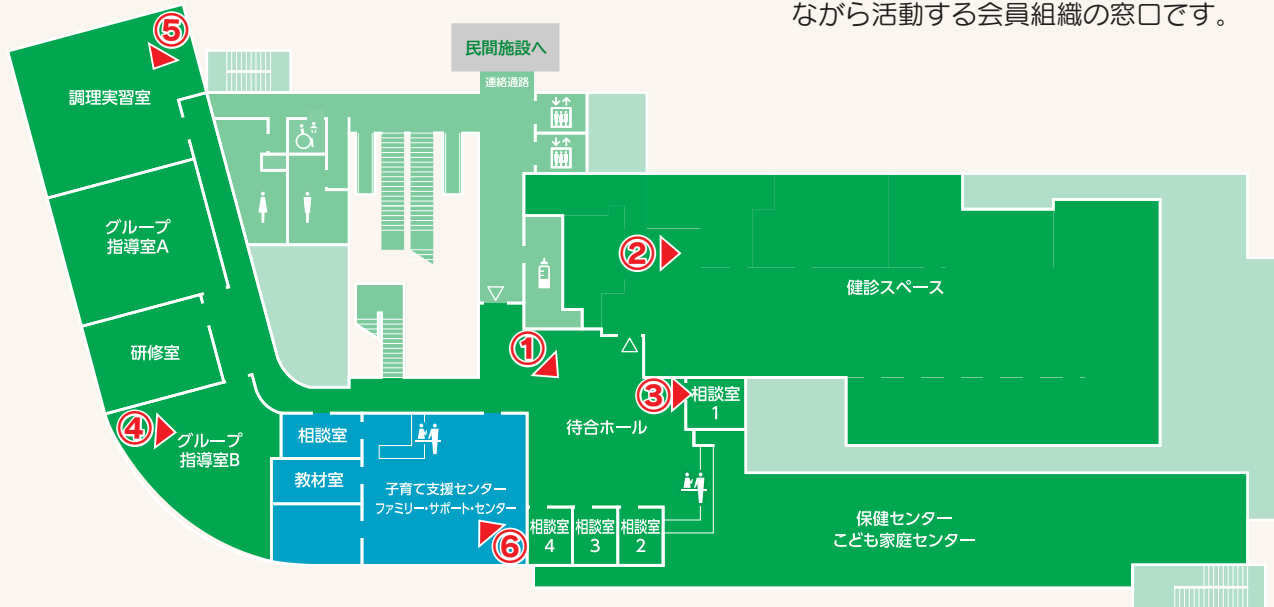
ながら活動する会員組織の窓口です。

⑤
調理実習室
民間施設へ
連絡通路
グループ指導室A
②
健診スペース
研修室
①
③ 相談室 1
④ グループ指導室B
相談室
待合ホール
教材室
子育て支援センター
ファミリー・サポート・センター
⑥
相談室 4
相談室 3
相談室 2
保健センター
こども家庭センター